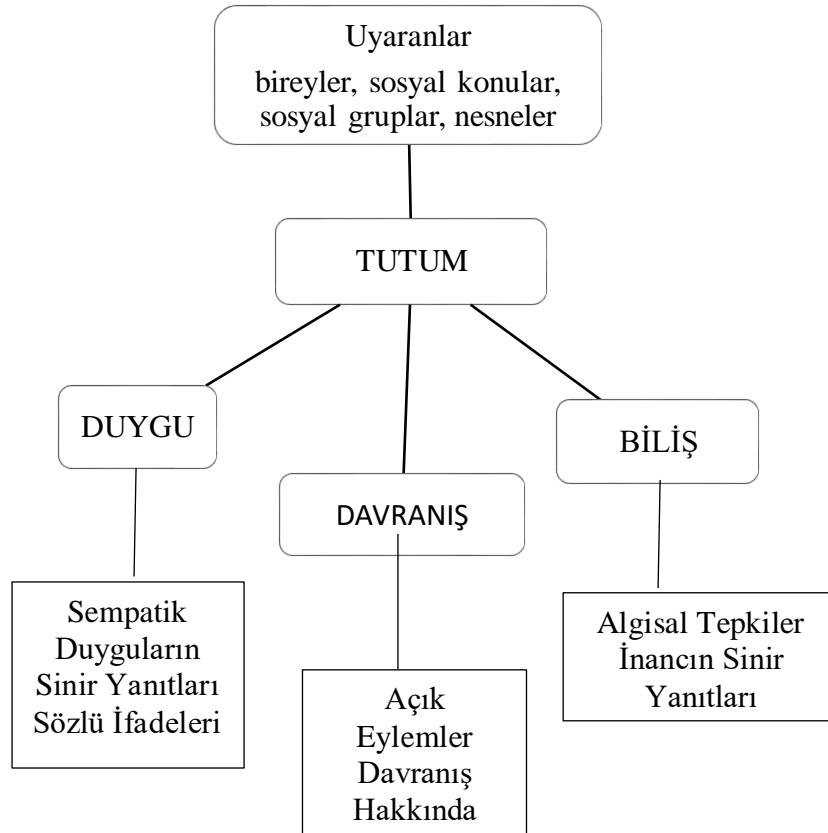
Uyaranlar
bireyler, sosyal konular, sosyal gruplar, nesneler

TUTUM

DUYGU

DAVRANIŞ

BİLİŞ

Sempatik Duyguların Sinir Yanıtları Sözlü İfadeleri

Açık Eylemler Davranış Hakkında

Algisal Tepkiler İnancın Sinir Yanıtları